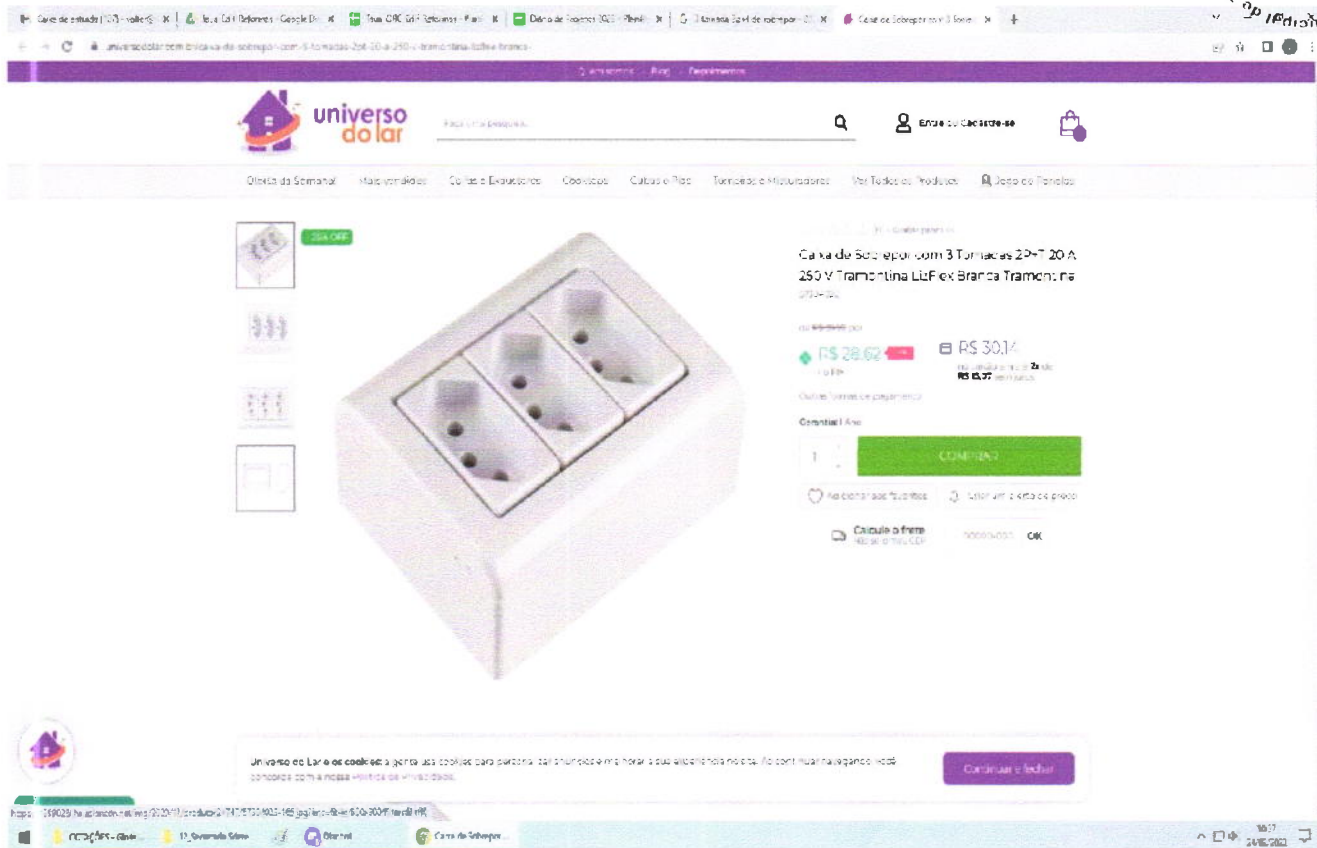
universo do lar

Faça uma pesquisa...

Entre ou Cadastre-se

Oferta da Semana | Mais vendidos | Coifas e Exaustores | Cooktops | Cubas e Pias | Torneiras e Misturadores | Ver Todos os Produtos | Jogo de Panelas

-25% OFF

Caixa de Sobrepor com 3 Tomadas 2P+T 20 A 250 V Tramontina LizFlex Branca Tramontina

R$ 28,62

R$ 30,14

Outras formas de pagamento

Garantia: 1 Ano

1

COMPRAR

Adicionar aos favoritos

Calcule o frete

OK

Universo do Lar e os cookies: a gente usa cookies para personalizar anúncios e melhorar a sua experiência no site. Ao continuar navegando, você concorda com a nossa Política de Privacidade.

Continuar e fechar